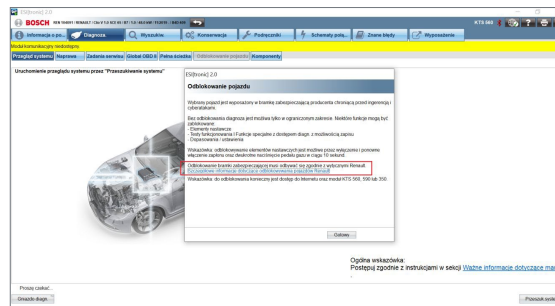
ESI[tronic] 2.0

BOSCH XBN 168891 / RENAULT / Clio V 1.0 SCE 65 / 67 / 5,0 / 48,0 kW / H4D450 / 2019 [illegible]

Informacje o po... Diagnoza Wyszukiw... Konserwacja Podręczniki Schematy połą... Znane błędy Wyposażenie

KTS 560

Moduł komunikacyjny niedostępny

Przegląd systemu Naprawa Zadania serwisu Global OBD II Pełna ścieżka Odblokowanie pojazdu Komponenty

Uruchomienie przeglądu systemu przez "Przeszukiwanie systemu"

ESI[tronic] 2.0

Odblokowanie pojazdu

Wybrany pojazd jest wyposażony w bramkę zabezpieczającą producenta chroniącą przed ingerencją i cyberatakami.

Bez odblokowania diagnoza jest możliwa tylko w ograniczonym zakresie. Niektóre funkcje mogą być zablokowane:
- Elementy nastawcze
- Testy funkcjonowania / Funkcje specjalne z dostępem diagn. z możliwością zapisu
- Dopasowania / ustawienia

Wskazówka: odblokowanie elementów nastawczych jest możliwe przez wyłączenie i ponowne włączenie zapłonu oraz dwukrotne naciśnięcie pedału gazu w ciągu 10 sekund.

Odblokowanie bramki zabezpieczającej musi odbywać się zgodnie z wytycznymi Renault.
Szczegółowe informacje dotyczące odblokowania pojazdów Renault

Wskazówka: do odblokowania konieczny jest dostęp do Internetu oraz model KTS 560, 590 lub 350.

Gotowy

Ogólna wskazówka:
Postępuj zgodnie z instrukcjami w sekcji Ważne informacje dotyczące ma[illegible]

Proszę czekać...

Gniazdo diagn...

Przeszuk.syste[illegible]